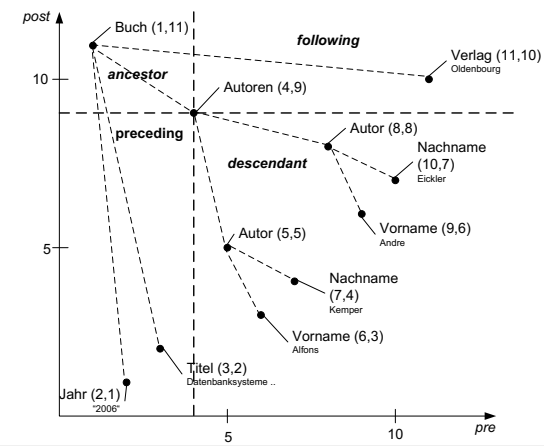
post

Buch (1,11)

following

Verlag (11,10)
Oldenbourg

10

ancestor

Autoren (4,9)

preceding

Autor (8,8)

descendant

Nachname (10,7)
Eickler

Vorname (9,6)
Andre

5

Autor (5,5)

Nachname (7,4)
Kemper

Vorname (6,3)
Alfons

Titel (3,2)
Datenbanksysteme ..

Jahr (2,1)
"2006"

5

10

pre